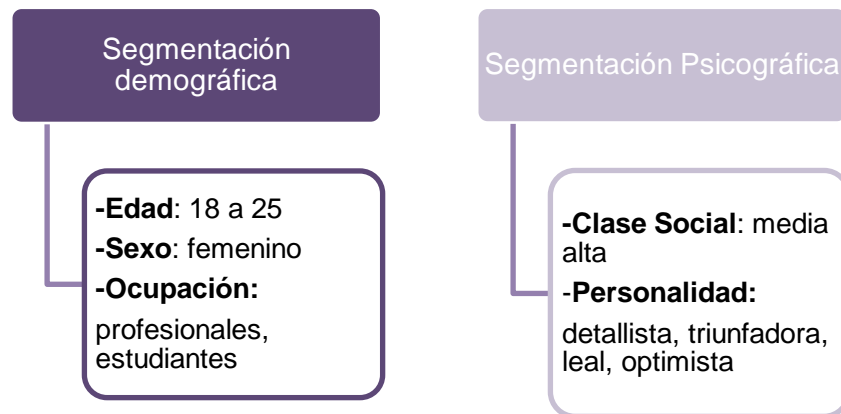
Segmentación demográfica

-Edad: 18 a 25
-Sexo: femenino
-Ocupación:
profesionales, estudiantes

Segmentación Psicográfica

-Clase Social: media alta
-Personalidad:
detallista, triunfadora, leal, optimista